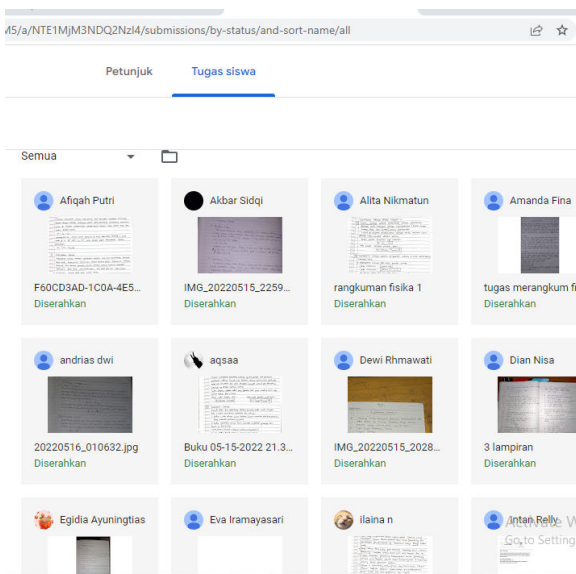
M5/a/NTE1MjM3NDQ2Nzl4/submissions/by-status/and-sort-name/all

Petunjuk

Tugas siswa

Semua

Afiqah Putri
F60CD3AD-1C0A-4E5...
Diserahkan

Akbar Sidqi
IMG_20220515_2259...
Diserahkan

Alita Nikmatun
rangkuman fisika 1
Diserahkan

Amanda Fina
tugas merangkum fi
Diserahkan

andrias dwi
20220516_010632.jpg
Diserahkan

aqsaa
Buku 05-15-2022 21.3...
Diserahkan

Dewi Rhmawati
IMG_20220515_2028...
Diserahkan

Dian Nisa
3 lampiran
Diserahkan

Egidia Ayuningtias

Eva Iramayasari

ilaina n

Intan Relly

Activate W
Go to Setting